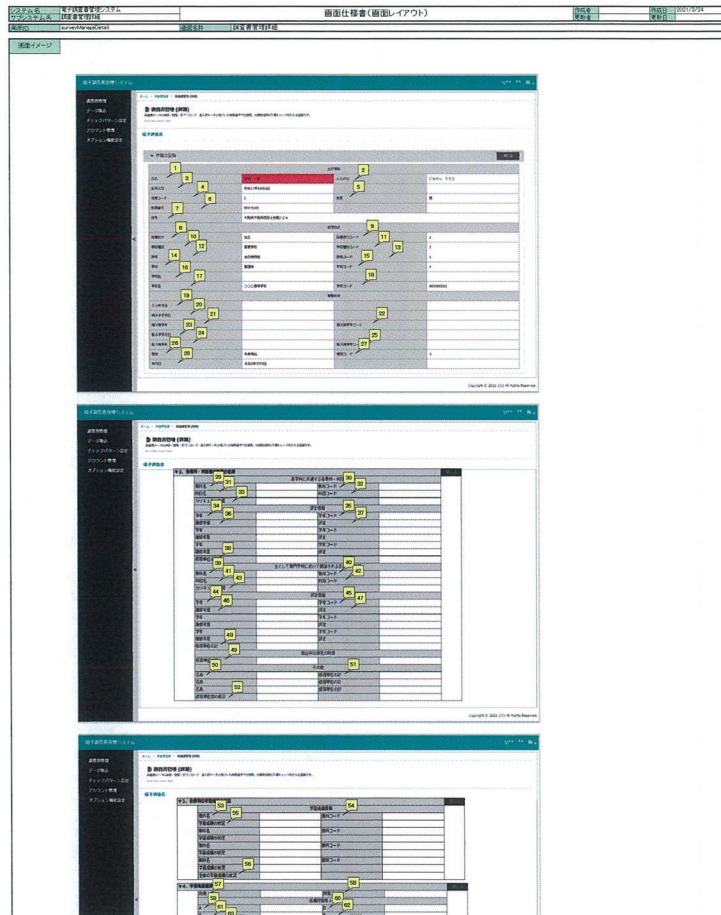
| システム名 | 電子調査書管理システム | 画面仕様書(画面レイアウト) | 作成者 | | 作成日 | 2021/3/24 |
|---|---|---|---|---|---|---|
| サブシステム名 | 調査書管理詳細 | | 更新者 | | 更新日 | |
| 画面ID | surveyManageDetail | 画面名称 調査書管理詳細 | | | | |

画面イメージ

電子調査書管理システム

調査書管理
データ取込
チェックパターン設定
アカウント管理
オプション機能設定

調査書管理(詳細)

電子調査書

学籍の記録

1 2 3 4 5 6 7 8 9 10 11 12 13 14 15 16 17 18 19 20 21 22 23 24 25 26 27 28 29

Copyright © 2021 All Rights Reserved.

電子調査書管理システム

調査書管理
データ取込
チェックパターン設定
アカウント管理
オプション機能設定

調査書管理(詳細)

電子調査書

30 31 32 33 34 35 36 37 38 39 40 41 42 43 44 45 46 47 48 49 50 51 52

Copyright © 2021 All Rights Reserved.

電子調査書管理システム

調査書管理
データ取込
チェックパターン設定
アカウント管理
オプション機能設定

調査書管理(詳細)

電子調査書

53 54 55 56 57 58 59 60 61 62 63